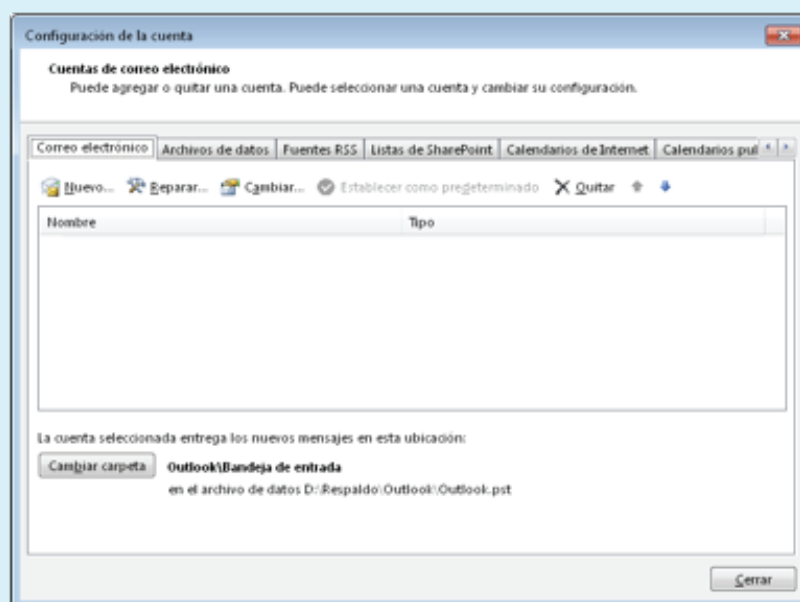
Configuración de la cuenta

Cuentas de correo electrónico
Puede agregar o quitar una cuenta. Puede seleccionar una cuenta y cambiar su configuración.

Correo electrónico | Archivos de datos | Fuentes RSS | Listas de SharePoint | Calendarios de Internet | Calendarios pul

Nuevo... Reparar... Cambiar... Establecer como predeterminado Quitar

| Nombre | Tipo |
|---|---|

La cuenta seleccionada entrega los nuevos mensajes en esta ubicación:

Cambiar carpeta Outlook\Bandeja de entrada
en el archivo de datos D:\Respaldo\Outlook\Outlook.pst

Cerrar